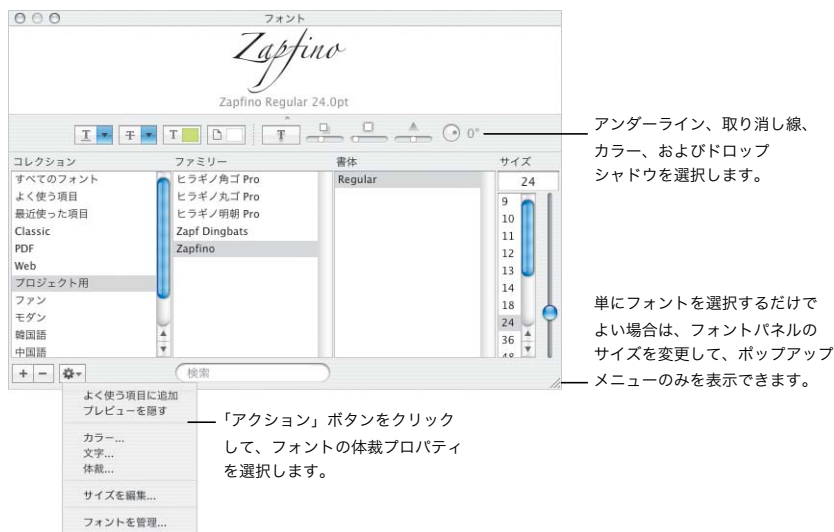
フォント

Zapfino

Zapfino Regular 24.0pt

T T T 0°

アンダーライン、取り消し線、カラー、およびドロップシャドウを選択します。

| コレクション | ファミリー | 書体 | サイズ |
|---|---|---|---|
| すべてのフォント | ヒラギノ角ゴ Pro | Regular | 24 |
| よく使う項目 | ヒラギノ丸ゴ Pro | | 9 |
| 最近使った項目 | ヒラギノ明朝 Pro | | 10 |
| Classic | Zapf Dingbats | | 11 |
| PDF | Zapfino | | 12 |
| Web | | | 13 |
| プロジェクト用 | | | 14 |
| ファン | | | 18 |
| モダン | | | 24 |
| 韓国語 | | | 36 |
| 中国語 | | | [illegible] |

+ − 検索

単にフォントを選択するだけでよい場合は、フォントパネルのサイズを変更して、ポップアップメニューのみを表示できます。

よく使う項目に追加
プレビューを隠す
カラー...
文字...
体裁...
サイズを編集...
フォントを管理...

「アクション」ボタンをクリックして、フォントの体裁プロパティを選択します。